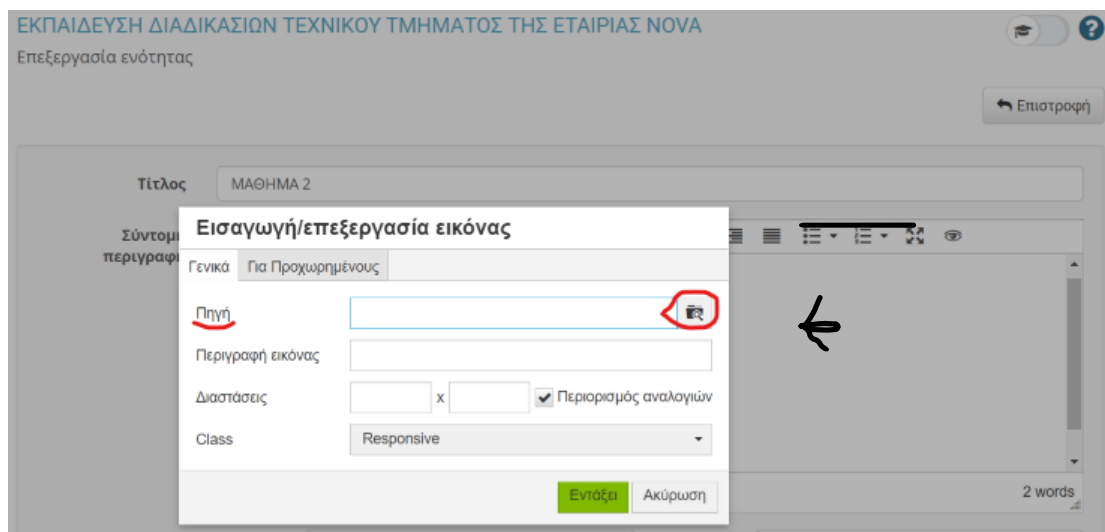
ΕΚΠΑΙΔΕΥΣΗ ΔΙΑΔΙΚΑΣΙΩΝ ΤΕΧΝΙΚΟΥ ΤΜΗΜΑΤΟΣ ΤΗΣ ΕΤΑΙΡΙΑΣ NOVA
Επεξεργασία ενότητας

Επιστροφή

Τίτλος
ΜΑΘΗΜΑ 2

Σύντομ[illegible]
περιγραφ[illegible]

Εισαγωγή/επεξεργασία εικόνας
Γενικά
Για Προχωρημένους

Πηγή
Περιγραφή εικόνας
Διαστάσεις
x
Περιορισμός αναλογιών
Class
Responsive

Εντάξει
Ακύρωση

2 words